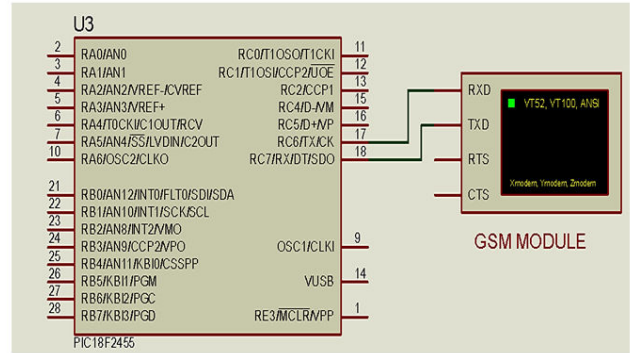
U3

2 RA0/AN0
3 RA1/AN1
4 RA2/AN2/VREF-/CVREF
5 RA3/AN3/VREF+
6 RA4/T0CKI/C1OUT/RCV
7 RA5/AN4/$\overline{SS}$/LVDIN/C2OUT
10 RA6/OSC2/CLKO

21 RB0/AN12/INT0/FLT0/SDI/SDA
22 RB1/AN10/INT1/SCK/SCL
23 RB2/AN8/INT2/VMO
24 RB3/AN9/CCP2/VPO
25 RB4/AN11/KBI0/CSSPP
26 RB5/KBI1/PGM
27 RB6/KBI2/PGC
28 RB7/KBI3/PGD

RC0/T1OSO/T1CKI 11
RC1/T1OSI/CCP2/$\overline{UOE}$ 12
RC2/CCP1 13
RC4/D-/VM 15
RC5/D+/VP 16
RC6/TX/CK 17
RC7/RX/DT/SDO 18

OSC1/CLKI 9

VUSB 14

RE3/$\overline{MCLR}$/VPP 1

PIC18F2455

RXD
TXD
RTS
CTS

VT52, VT100, ANSI

Xmodem, Ymodem, Zmodem

GSM MODULE